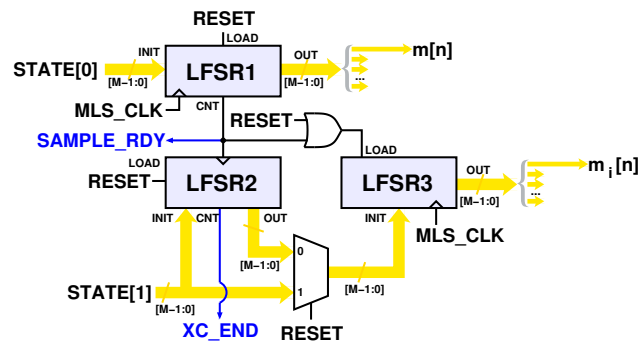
RESET
LOAD
INIT
OUT
STATE[0]
[M−1:0]
LFSR1
[M−1:0]
m[n]
...
MLS_CLK
CNT
RESET
SAMPLE_RDY
LOAD
LOAD
RESET
LFSR2
LFSR3
OUT
m$_i$[n]
[M−1:0]
...
INIT
CNT
OUT
INIT
MLS_CLK
[M−1:0]
0
STATE[1]
1
[M−1:0]
[M−1:0]
XC_END
RESET